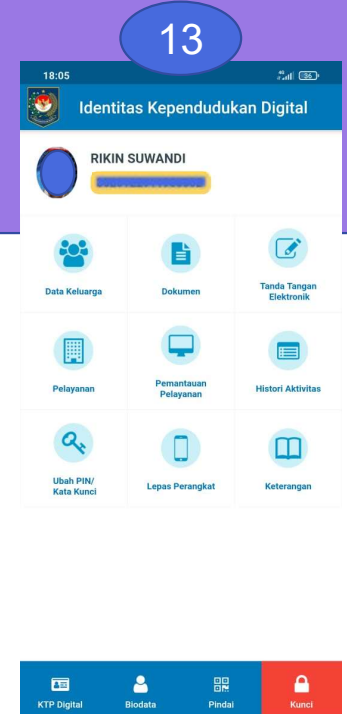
13

18:05

55

Identitas Kependudukan Digital

RIKIN SUWANDI

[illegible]

Data Keluarga

Dokumen

Tanda Tangan Elektronik

Pelayanan

Pemantauan Pelayanan

Histori Aktivitas

Ubah PIN/ Kata Kunci

Lepas Perangkat

Keterangan

KTP Digital

Biodata

Pindai

Kunci